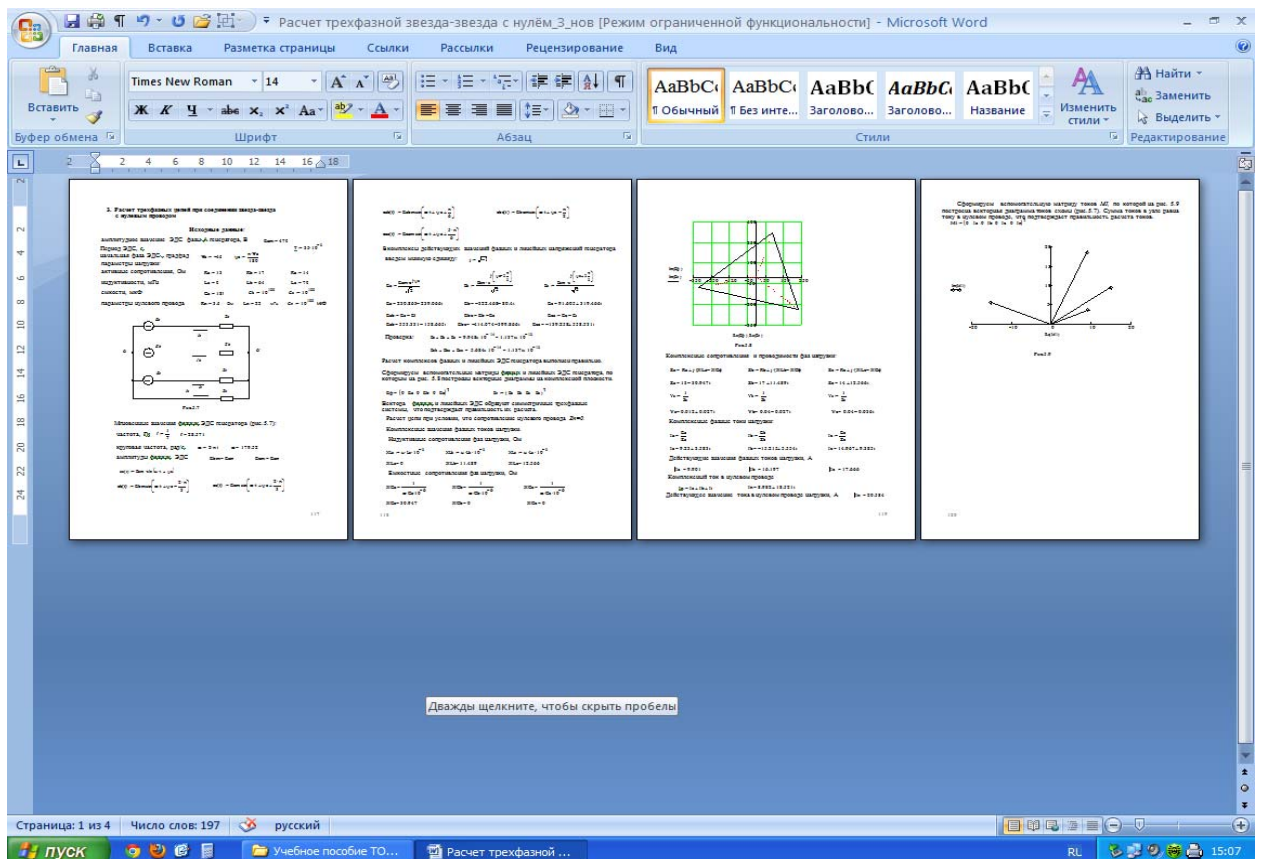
Расчет трехфазной звезда-звезда с нулём_3_нов [Режим ограниченной функциональности] - Microsoft Word

Главная Вставка Разметка страницы Ссылки Рассылки Рецензирование Вид

Times New Roman 14

Вставить

Буфер обмена Шрифт Абзац Стили Редактирование

AaBbC ¶ Обычный
AaBbC ¶ Без инте...
AaBbC Заголово...
AaBbC Заголово...
AaBbC Название

Изменить стили

Найти
Заменить
Выделить

2 2 4 6 8 10 12 14 16 18

2. Расчет трехфазных цепей при соединении звезда-звезда с нулевым проводом

Исходные данные:

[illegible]

Рис.5.7

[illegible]

117

118

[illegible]

Рис.5.8

Комплексные сопротивления и проводимости фаз нагрузки:

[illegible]

Комплексные фазные токи нагрузки:

Действующие значения фазных токов нагрузки, А

Комплексный ток в нулевом проводе

Действующее значение тока в нулевом проводе нагрузки, А

119

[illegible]

Рис.5.9

120

Дважды щелкните, чтобы скрыть пробелы

Страница: 1 из 4 Число слов: 197 русский

пуск Учебное пособие ТО... Расчет трехфазной ... RL 15:07